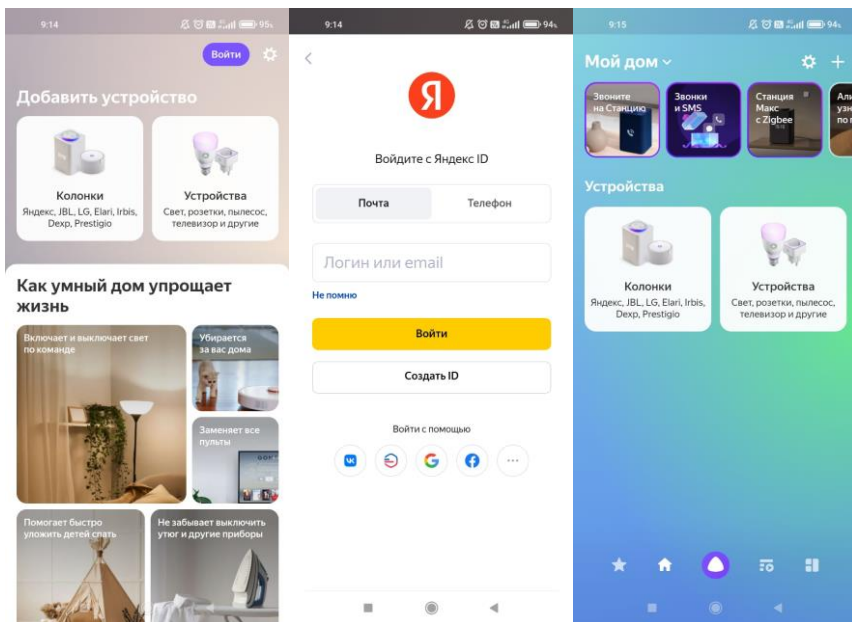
9:14

Войти

Добавить устройство

Колонки
Яндекс, JBL, LG, Elari, Irbis, Dexp, Prestigio

Устройства
Свет, розетки, пылесос, телевизор и другие

Как умный дом упрощает жизнь

Включает и выключает свет по команде

Убирается за вас дома

Заменяет все пульты

Помогает быстро уложить детей спать

Не забывает выключить утюг и другие приборы

9:14

Я

Войдите с Яндекс ID

Почта

Телефон

Логин или email

Не помню

Войти

Создать ID

Войти с помощью

9:15

Мой дом

Звоните на Станцию

Звонки и SMS

Станция Макс с Zigbee

Аль узн по н

Устройства

Колонки
Яндекс, JBL, LG, Elari, Irbis, Dexp, Prestigio

Устройства
Свет, розетки, пылесос, телевизор и другие